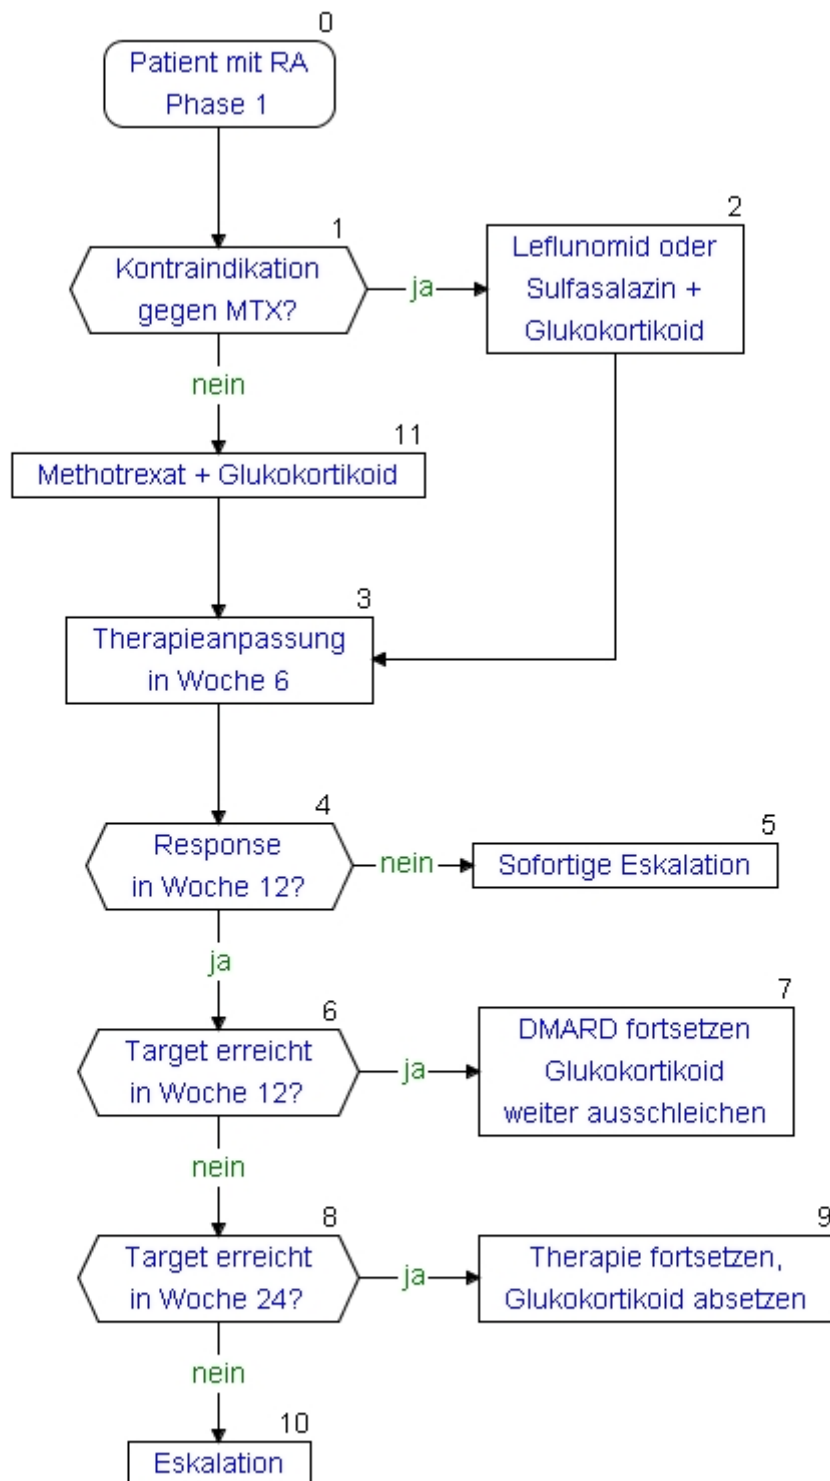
0
Patient mit RA
Phase 1

1
Kontraindikation gegen MTX?

ja

2
Leflunomid oder Sulfasalazin + Glukokortikoid

nein

11
Methotrexat + Glukokortikoid

3
Therapieanpassung in Woche 6

4
Response in Woche 12?

nein

5
Sofortige Eskalation

ja

6
Target erreicht in Woche 12?

ja

7
DMARD fortsetzen Glukokortikoid weiter ausschleichen

nein

8
Target erreicht in Woche 24?

ja

9
Therapie fortsetzen, Glukokortikoid absetzen

nein

10
Eskalation